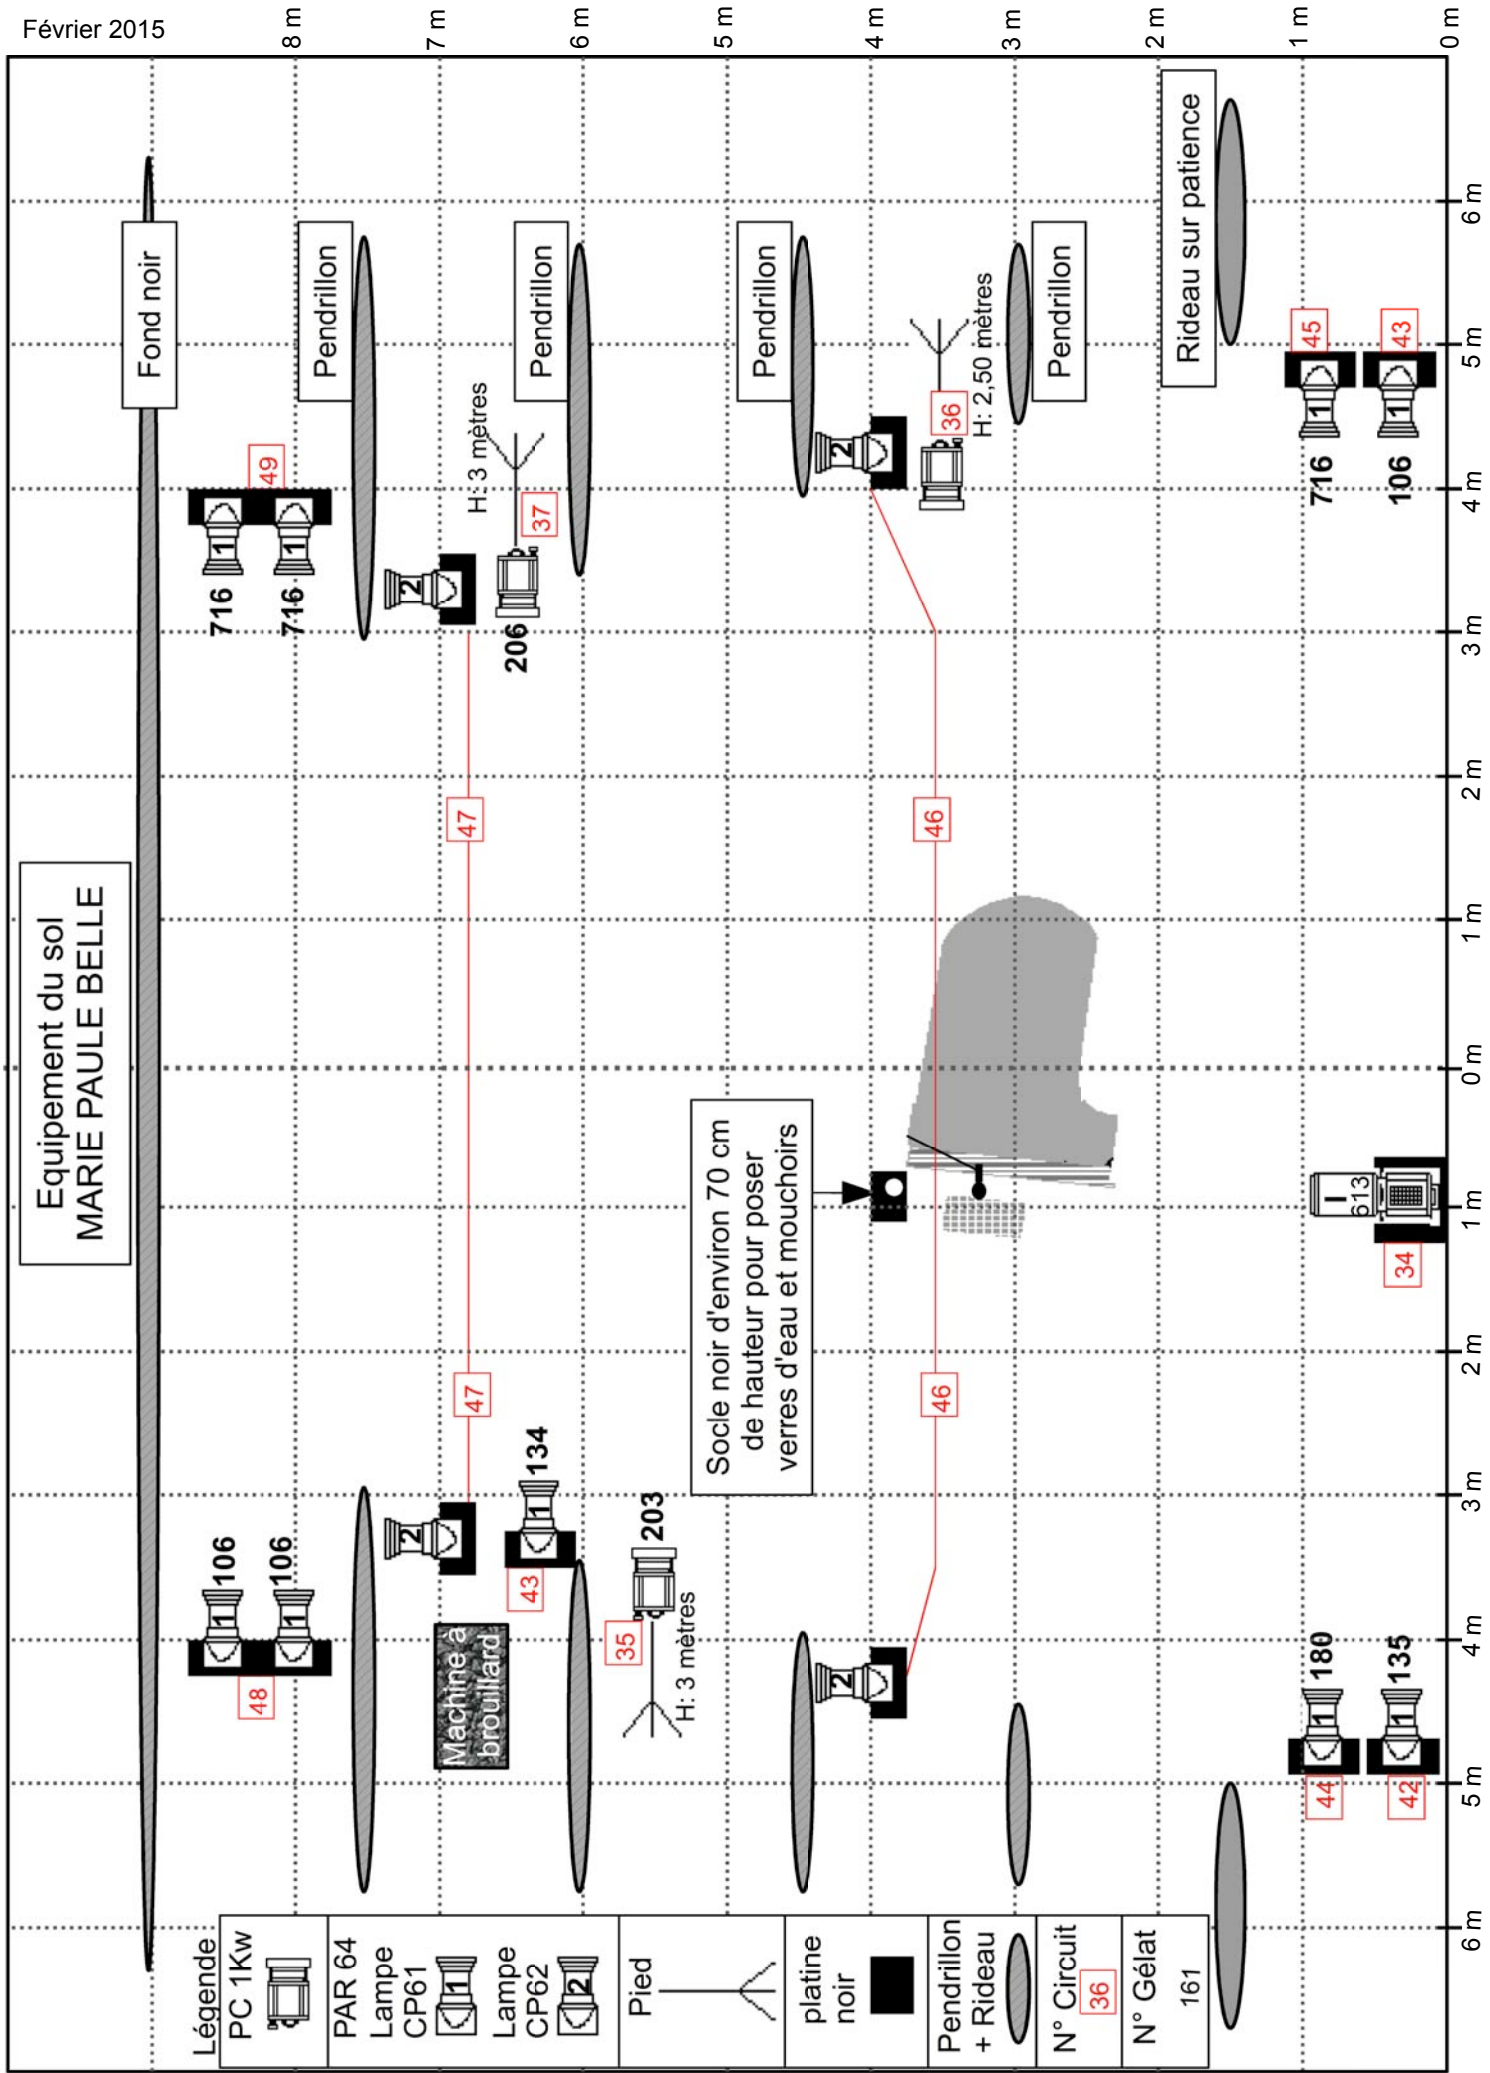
Février 2015

8 m
7 m
6 m
5 m
4 m
3 m
2 m
1 m
0 m

Equipement du sol
MARIE PAULE BELLE

Fond noir

Pendrillon

Pendrillon

Pendrillon

Pendrillon

Rideau sur patience

49
716
716
2
206
37
H: 3 mètres
2
36
H: 2,50 mètres
45
43
1
1
716
106

47
46

Socle noir d'environ 70 cm de hauteur pour poser verres d'eau et mouchoirs

613
34

47
46

106
106
48
2
Machine à brouillard
134
43
203
35
H: 3 mètres
2
180
135
44
42

6 m
5 m
4 m
3 m
2 m
1 m
0 m
1 m
2 m
3 m
4 m
5 m
6 m

| Légende |
|---|
| PC 1Kw |
| PAR 64 Lampe CP61 1 Lampe CP62 2 |
| Pied |
| platine noir |
| Pendrillon + Rideau |
| N° Circuit 36 |
| N° Gélat 161 |